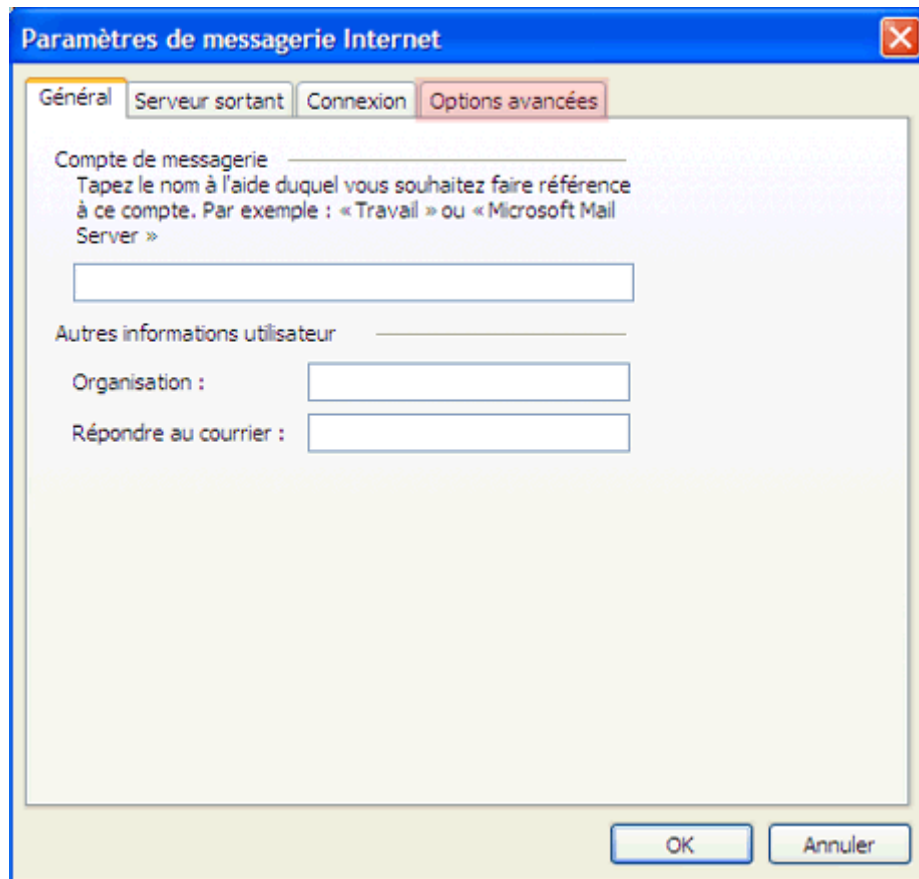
Paramètres de messagerie Internet

Général | Serveur sortant | Connexion | Options avancées

Compte de messagerie
Tapez le nom à l'aide duquel vous souhaitez faire référence à ce compte. Par exemple : « Travail » ou « Microsoft Mail Server »

Autres informations utilisateur
Organisation :
Répondre au courrier :

OK
Annuler